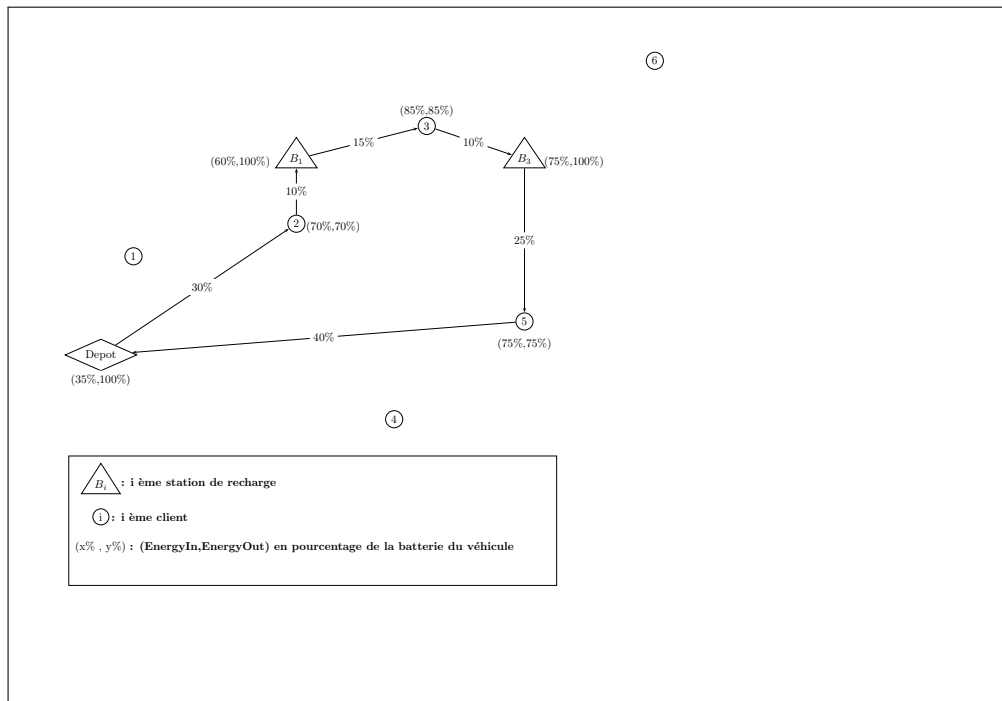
6

(85%,85%)

3

15%

10%

$B_1$

$B_3$

(60%,100%)

(75%,100%)

10%

2

(70%,70%)

25%

1

30%

5

40%

Depot

(75%,75%)

(35%,100%)

4

$B_i$ : i ème station de recharge

i : i ème client

(x% , y%) : (EnergyIn,EnergyOut) en pourcentage de la batterie du véhicule